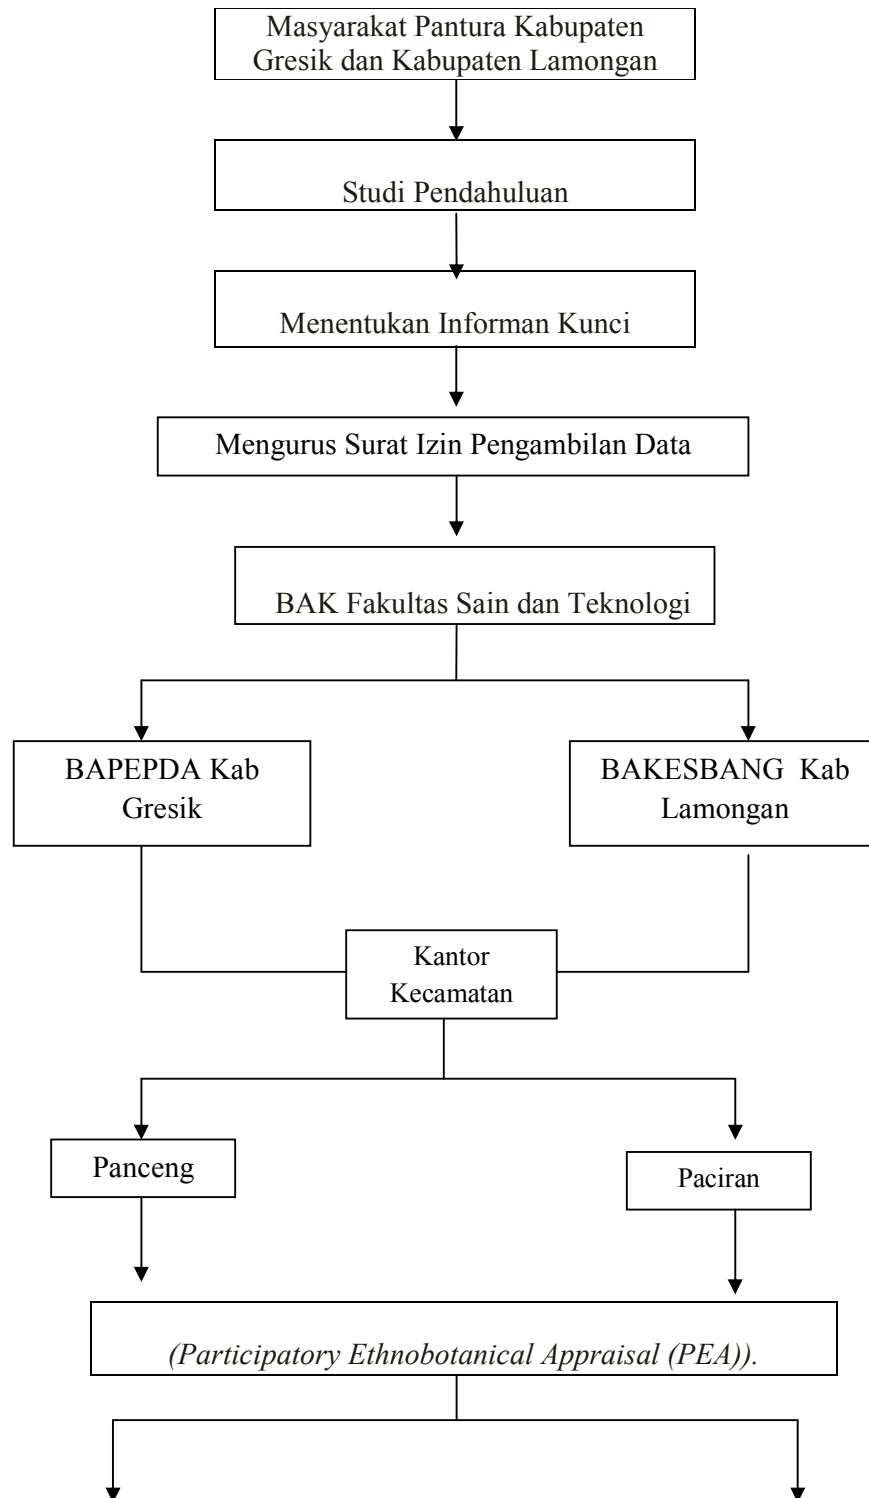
Masyarakat Pantura Kabupaten Gresik dan Kabupaten Lamongan

Studi Pendahuluan

Menentukan Informan Kunci

Mengurus Surat Izin Pengambilan Data

BAK Fakultas Sain dan Teknologi

BAPEPDA Kab Gresik

BAKESBANG Kab Lamongan

Kantor Kecamatan

Panceng

Paciran

(Participatory Ethnobotanical Appraisal (PEA)).